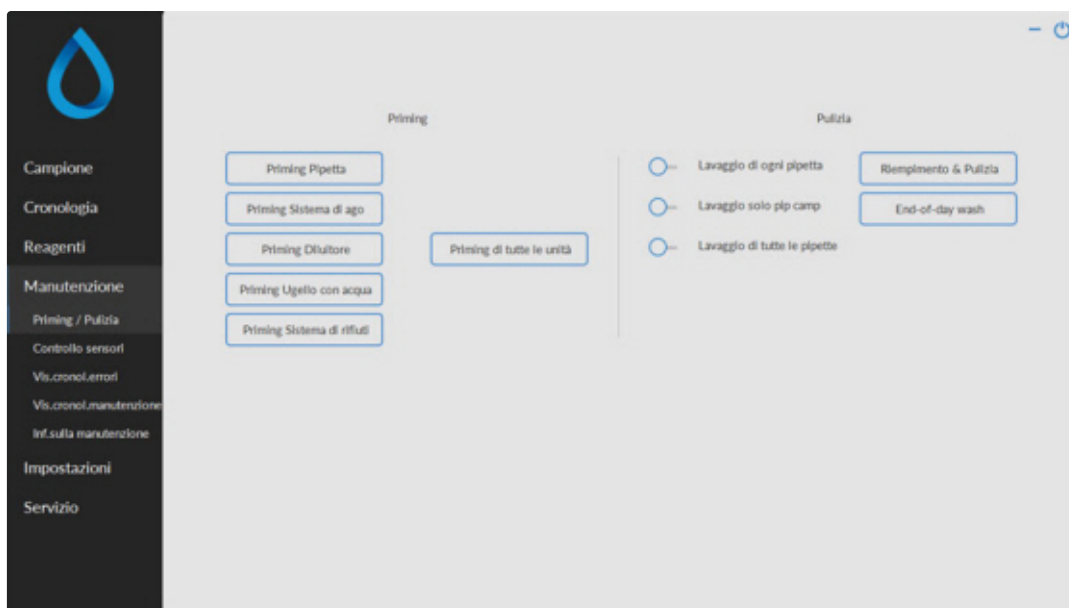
Campione
Cronologia
Reagenti
Manutenzione
Priming / Pulizia
Controllo sensori
Vis.cronol.errori
Vis.cronol.manutenzione
Inf.sulla manutenzione
Impostazioni
Servizio

Priming

Priming Pipetta
Priming Sistema di ago
Priming Diluitore
Priming Ugello con acqua
Priming Sistema di rifiuti

Priming di tutte le unità

Pulizia

Lavaggio di ogni pipetta
Lavaggio solo pip camp
Lavaggio di tutte le pipette

Riempimento & Pulizia
End-of-day wash